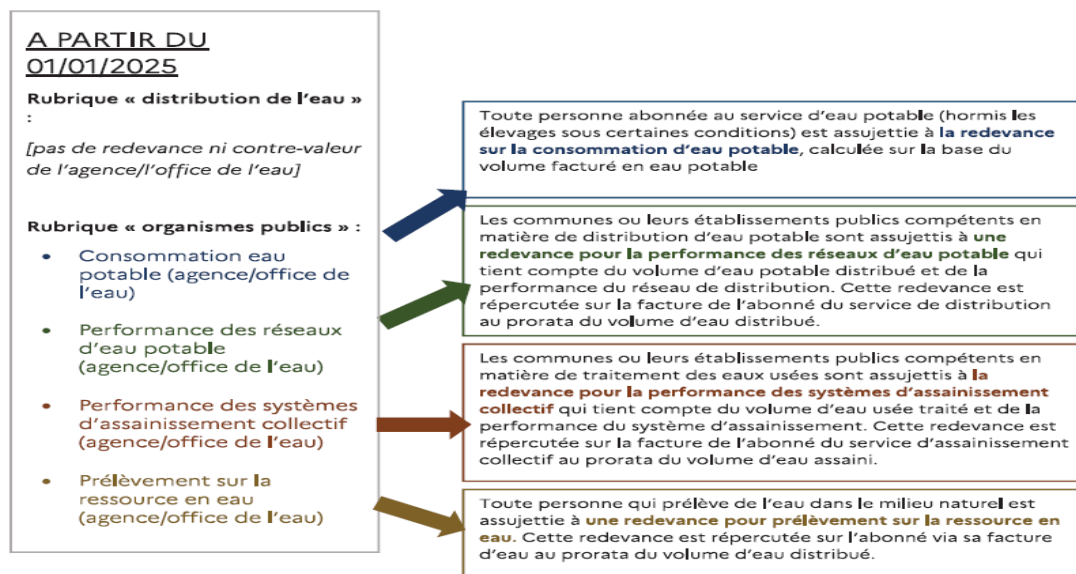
A PARTIR DU 01/01/2025

Rubrique « distribution de l'eau » :

[pas de redevance ni contre-valeur de l'agence/l'office de l'eau]

Rubrique « organismes publics » :

- Consommation eau potable (agence/office de l'eau)
- Performance des réseaux d'eau potable (agence/office de l'eau)
- Performance des systèmes d'assainissement collectif (agence/office de l'eau)
- Prélèvement sur la ressource en eau (agence/office de l'eau)

Toute personne abonnée au service d'eau potable (hormis les élevages sous certaines conditions) est assujettie à la redevance sur la consommation d'eau potable, calculée sur la base du volume facturé en eau potable

Les communes ou leurs établissements publics compétents en matière de distribution d'eau potable sont assujettis à une redevance pour la performance des réseaux d'eau potable qui tient compte du volume d'eau potable distribué et de la performance du réseau de distribution. Cette redevance est répercutée sur la facture de l'abonné du service de distribution au prorata du volume d'eau distribué.

Les communes ou leurs établissements publics compétents en matière de traitement des eaux usées sont assujettis à la redevance pour la performance des systèmes d'assainissement collectif qui tient compte du volume d'eau usée traité et de la performance du système d'assainissement. Cette redevance est répercutée sur la facture de l'abonné du service d'assainissement collectif au prorata du volume d'eau assaini.

Toute personne qui prélève de l'eau dans le milieu naturel est assujettie à une redevance pour prélèvement sur la ressource en eau. Cette redevance est répercutée sur l'abonné via sa facture d'eau au prorata du volume d'eau distribué.